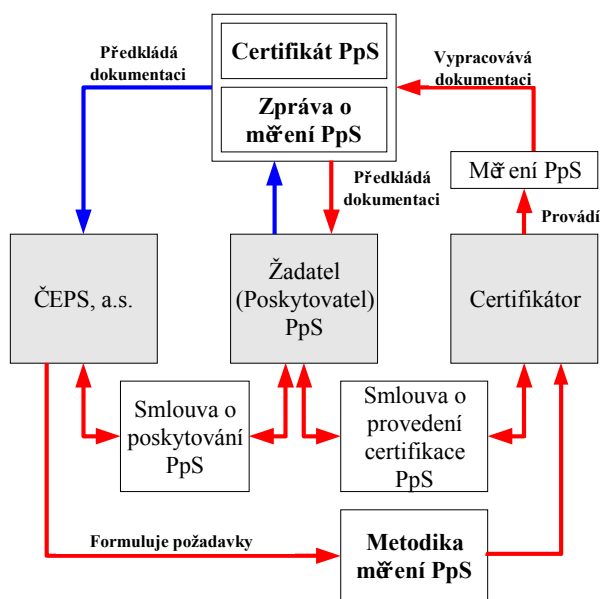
Certifikát PpS

Zpráva o měření PpS

Předkládá dokumentaci

Vypracovává dokumentaci

Předkládá dokumentaci

Měření PpS

Provádí

ČEPS, a.s.

Žadatel (Poskytovatel) PpS

Certifikátor

Smlouva o poskytování PpS

Smlouva o provedení certifikace PpS

Formuluje požadavky

Metodika měření PpS